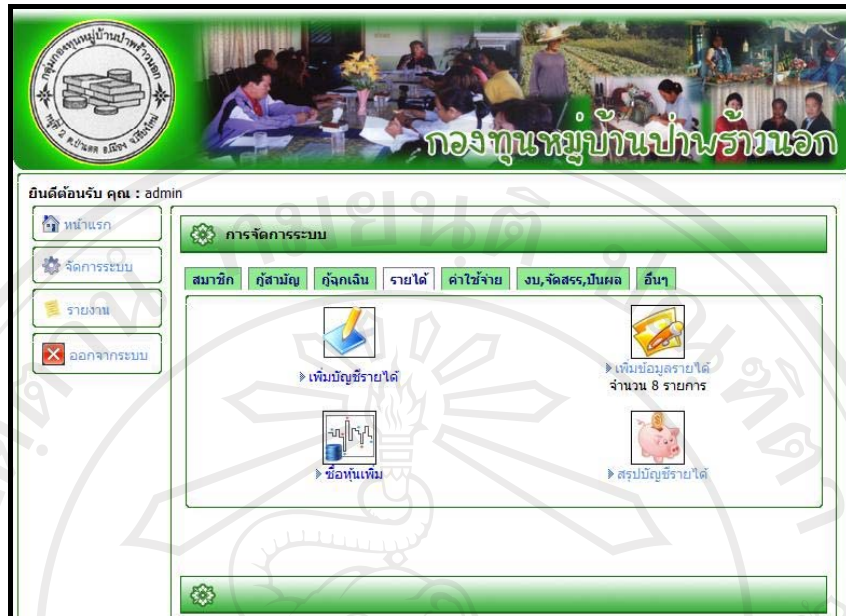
กลุ่มกองทุนหมู่บ้านป่าพร้าวนอก
หมู่ 2 ต.บ้านหลวง อ.เมือง จ.เชียงใหม่

กองทุนหมู่บ้านป่าพร้าวนอก

ยินดีต้อนรับ คุณ : admin

หน้าแรก
จัดการระบบ
รายงาน
ออกจากระบบ

การจัดการระบบ

สมาชิก | กู้สามัญ | กู้ฉุกเฉิน | รายได้ | ค่าใช้จ่าย | งบ,จัดสรร,ปันผล | อื่นๆ

เพิ่มบัญชีรายได้

เพิ่มข้อมูลรายได้
จำนวน 8 รายการ

ซื้อหุ้นเพิ่ม

สรุปบัญชีรายได้